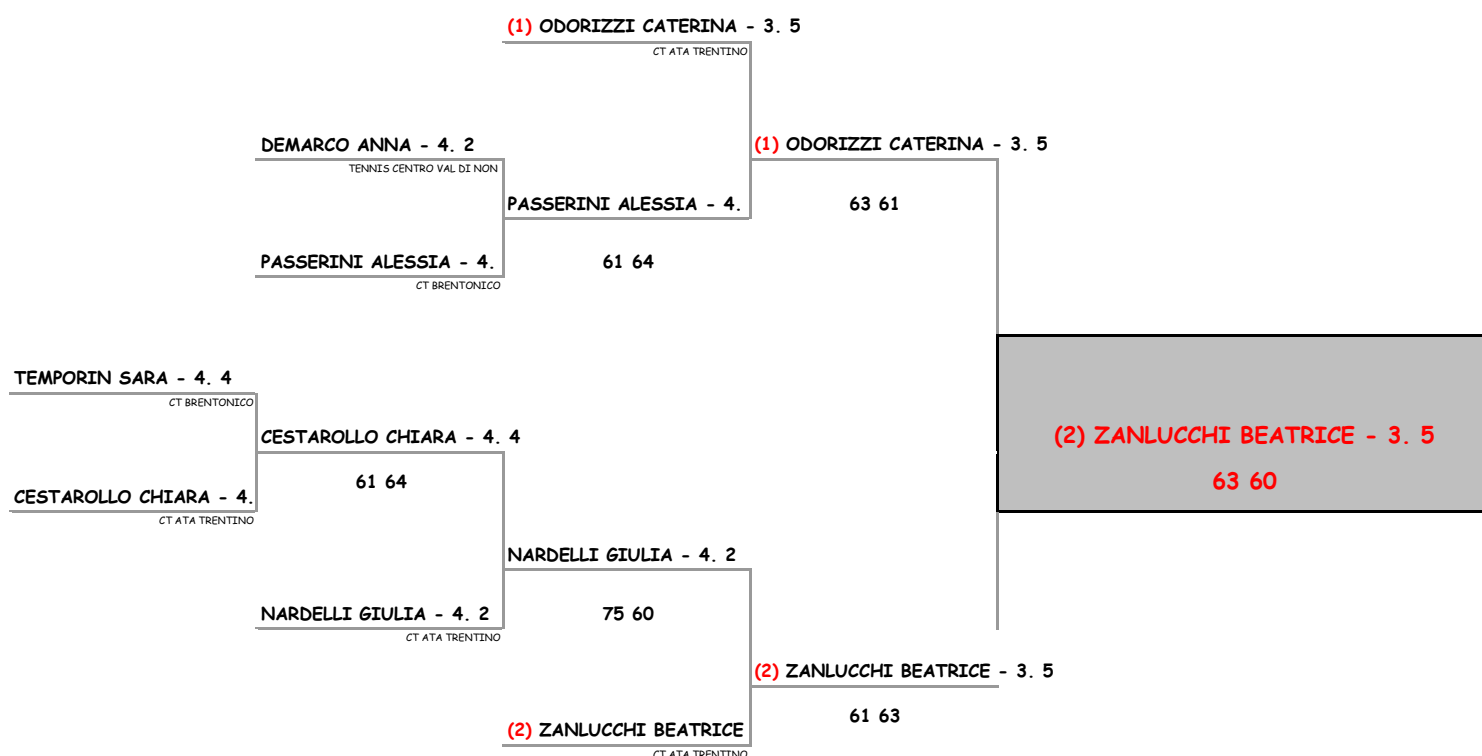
(1) ODORIZZI CATERINA - 3. 5
CT ATA TRENTINO

DEMARCO ANNA - 4. 2
TENNIS CENTRO VAL DI NON

(1) ODORIZZI CATERINA - 3. 5

PASSERINI ALESSIA - 4.

63 61

PASSERINI ALESSIA - 4.
CT BRENTONICO

61 64

TEMPORIN SARA - 4. 4
CT BRENTONICO

CESTAROLLO CHIARA - 4. 4

(2) ZANLUCCHI BEATRICE - 3. 5
63 60

61 64

CESTAROLLO CHIARA - 4.
CT ATA TRENTINO

NARDELLI GIULIA - 4. 2

NARDELLI GIULIA - 4. 2
CT ATA TRENTINO

75 60

(2) ZANLUCCHI BEATRICE - 3. 5

61 63

(2) ZANLUCCHI BEATRICE
CT ATA TRENTINO